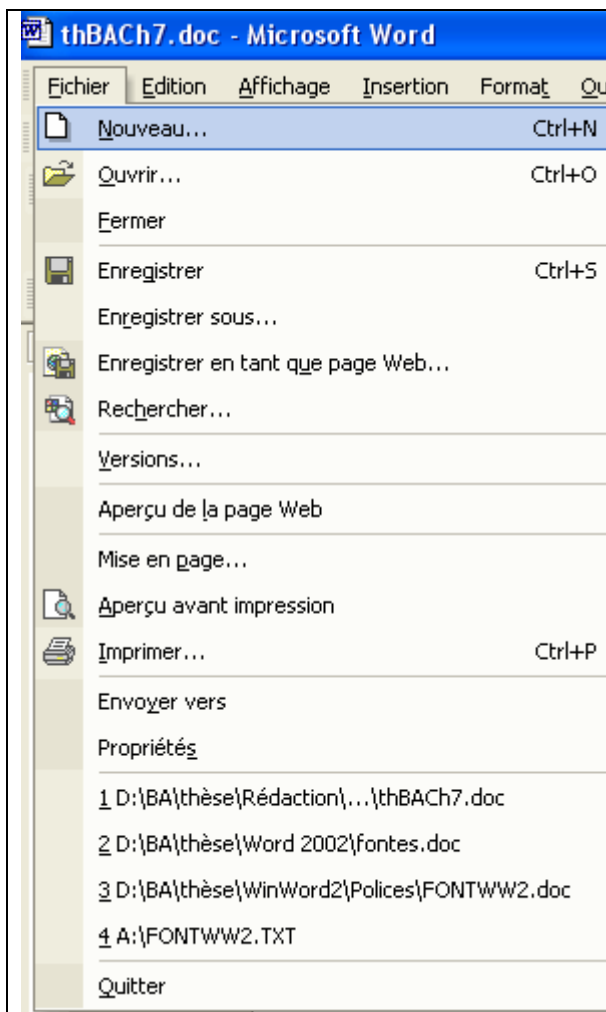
thBACh7.doc - Microsoft Word

Fichier Edition Affichage Insertion Format Ou

Nouveau... Ctrl+N
Ouvrir... Ctrl+O
Fermer
Enregistrer Ctrl+S
Enregistrer sous...
Enregistrer en tant que page Web...
Rechercher...
Versions...
Aperçu de la page Web
Mise en page...
Aperçu avant impression
Imprimer... Ctrl+P
Envoyer vers
Propriétés
1 D:\BA\thèse\Rédaction\...\thBACh7.doc
2 D:\BA\thèse\Word 2002\fontes.doc
3 D:\BA\thèse\WinWord2\Polices\FONTWW2.doc
4 A:\FONTWW2.TXT
Quitter